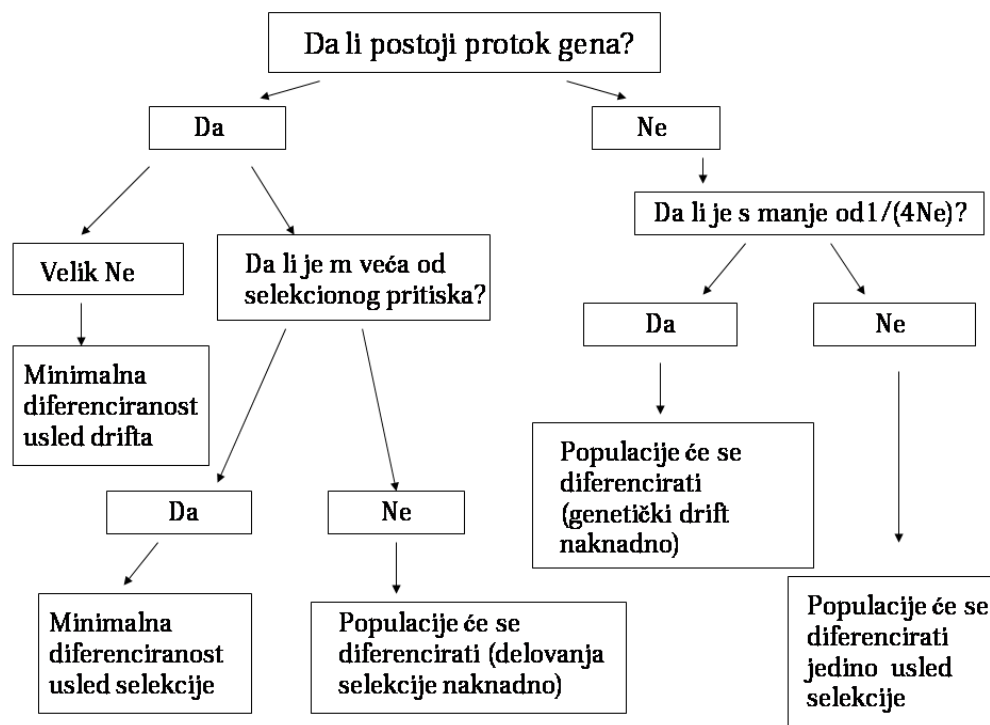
Da li postoji protok gena?

Da

Ne

Da li je s manje od1/(4Ne)?

Velik Ne

Da li je m veća od selekcionog pritiska?

Minimalna diferenciranost usled drifta

Da

Ne

Da

Ne

Populacije će se diferencirati (genetički drift naknadno)

Minimalna diferenciranost usled selekcije

Populacije će se diferencirati (delovanja selekcije naknadno)

Populacije će se diferencirati jedino usled selekcije